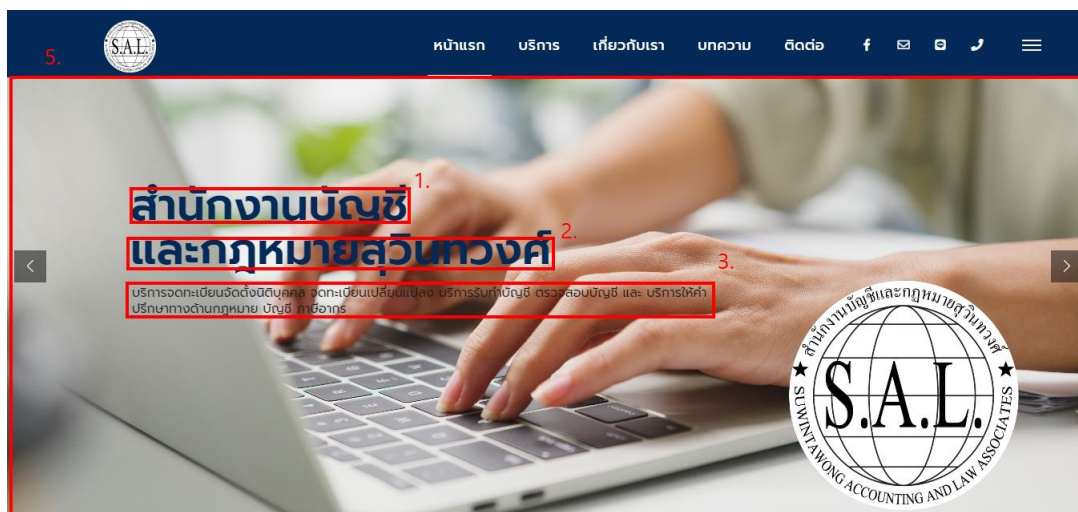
S.A.L.

หน้าแรก บริการ เกี่ยวกับเรา บทความ ติดต่อ

5.

สำนักงานบัญชี 1.

และกฎหมายสุวินทวงศ์ 2.

3.

บริการจดทะเบียนจัดตั้งนิติบุคคล จดทะเบียนเปลี่ยนแปลง บริการรับทำบัญชี ตรวจสอบบัญชี และ บริการให้คำปรึกษาทางด้านกฎหมาย บัญชี ภาษีอากร

สำนักงานบัญชีและกฎหมายสุวินทวงศ์

S.A.L.

SUWINTAWONG ACCOUNTING AND LAW ASSOCIATES